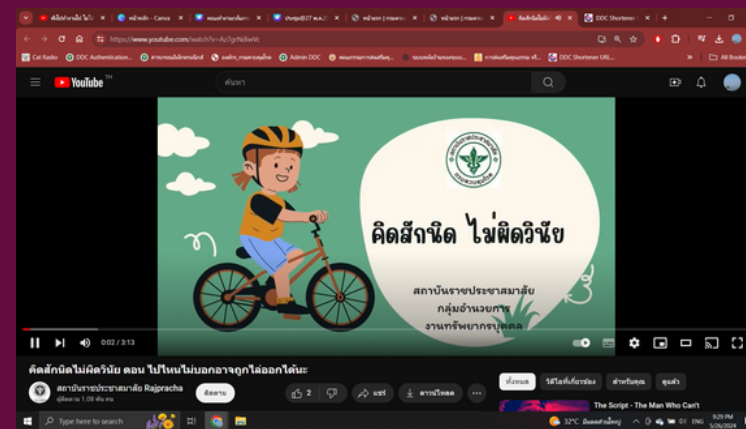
https://www.youtube.com/watch?v=Az7grNdlwW

Cat Radio　DDC Authentication...　Admin DDC　DDC Shortener URL...　All Bookmarks

YouTube TH

ค้นหา

คิดสักนิด ไม่ผิดวินัย

สถาบันราชประชาสมาสัย
กลุ่มอำนวยการ
งานทรัพยากรบุคคล

0:02 / 3:13

คิดสักนิดไม่ผิดวินัย ตอน ไปไหนไม่บอกอาจถูกไล่ออกได้นะ

สถาบันราชประชาสมาสัย Rajpracha
ผู้ติดตาม 1.08 พัน คน

ติดตาม

2

แชร์

ดาวน์โหลด

ทั้งหมด　วิดีโอที่เกี่ยวข้อง　สำหรับคุณ　ดูแล้ว

The Script - The Man Who Can't

Type here to search

32°C

ENG

9:29 PM
5/26/2024